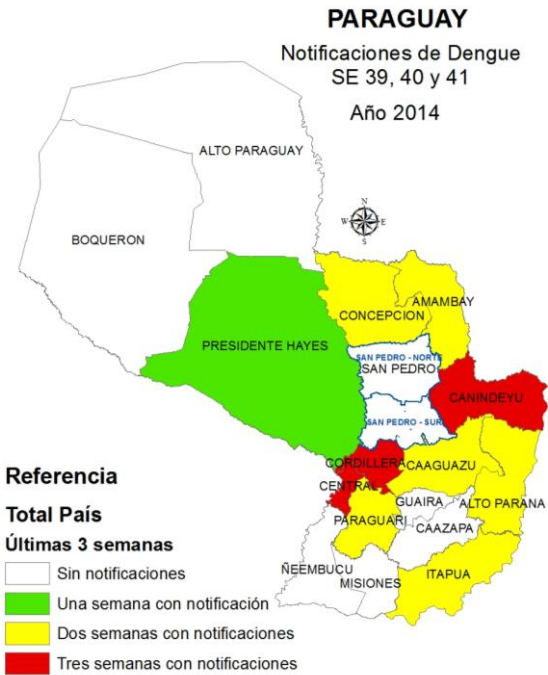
PARAGUAY
Notificaciones de Dengue
SE 39, 40 y 41
Año 2014

ALTO PARAGUAY
BOQUERON
N
W
E
S
AMAMBAY
CONCEPCION
PRESIDENTE HAYES
SAN PEDRO - NORTE
SAN PEDRO
CANINDEYU
SAN PEDRO - SUR
CORDILLERA
CAAGUAZU
CENTRAL
GUAIRA
ALTO PARANA
PARAGUARI
CAAZAPA
ÑEEMBUCU
MISIONES
ITAPUA

Referencia
Total País
Últimas 3 semanas
Sin notificaciones
Una semana con notificación
Dos semanas con notificaciones
Tres semanas con notificaciones